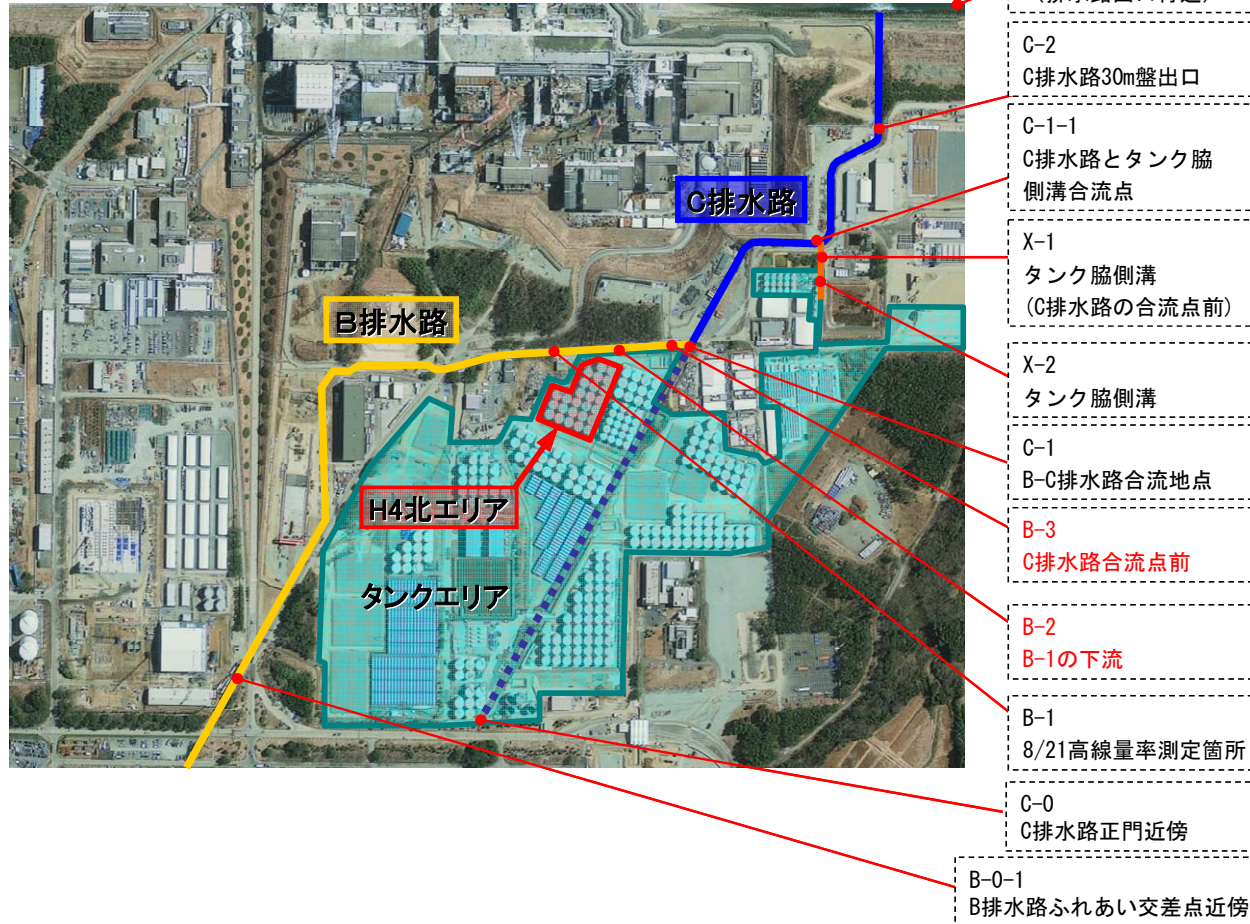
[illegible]

C-2
C排水路30m盤出口

C-1-1
C排水路とタンク脇側溝合流点

X-1
タンク脇側溝
(C排水路の合流点前)

X-2
タンク脇側溝

C-1
B-C排水路合流地点

B-3
C排水路合流点前

B-2
B-1の下流

B-1
8/21高線量率測定箇所

C-0
C排水路正門近傍

B-0-1
B排水路ふれあい交差点近傍

C排水路

B排水路

H4北エリア

タンクエリア